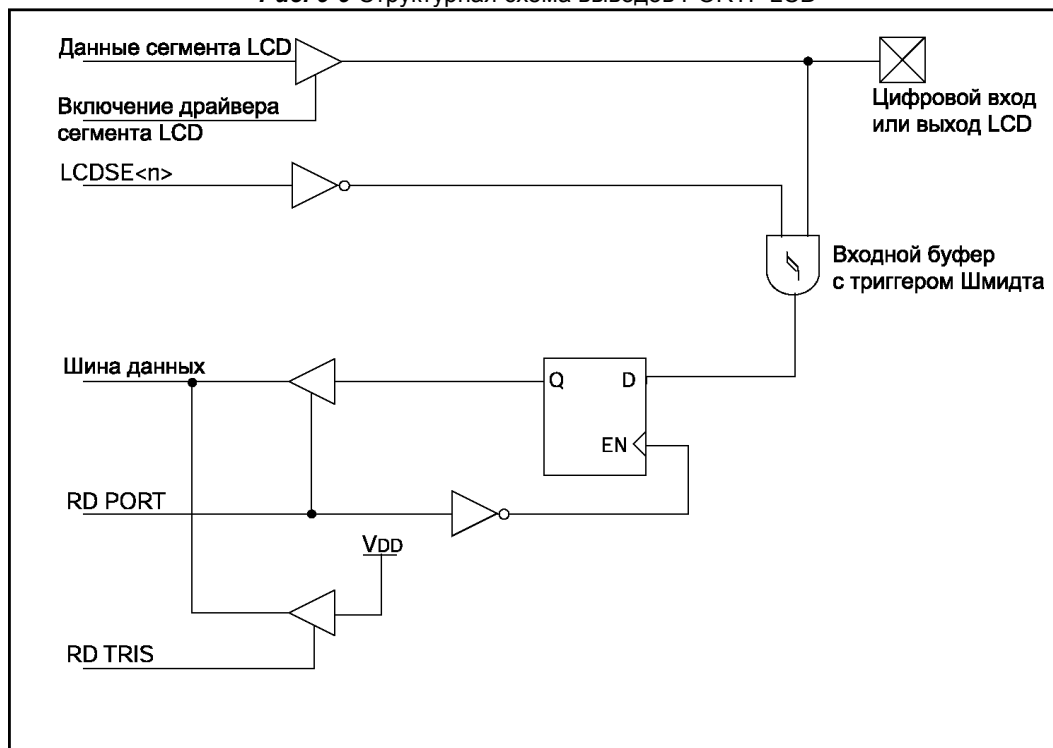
Рис. 5-9 Структурная схема выводов PORTF LCD

Данные сегмента LCD

Включение драйвера сегмента LCD

Цифровой вход или выход LCD

LCDSE<n>

Входной буфер с триггером Шмидта

Шина данных

Q

D

EN

RD PORT

VDD

RD TRIS